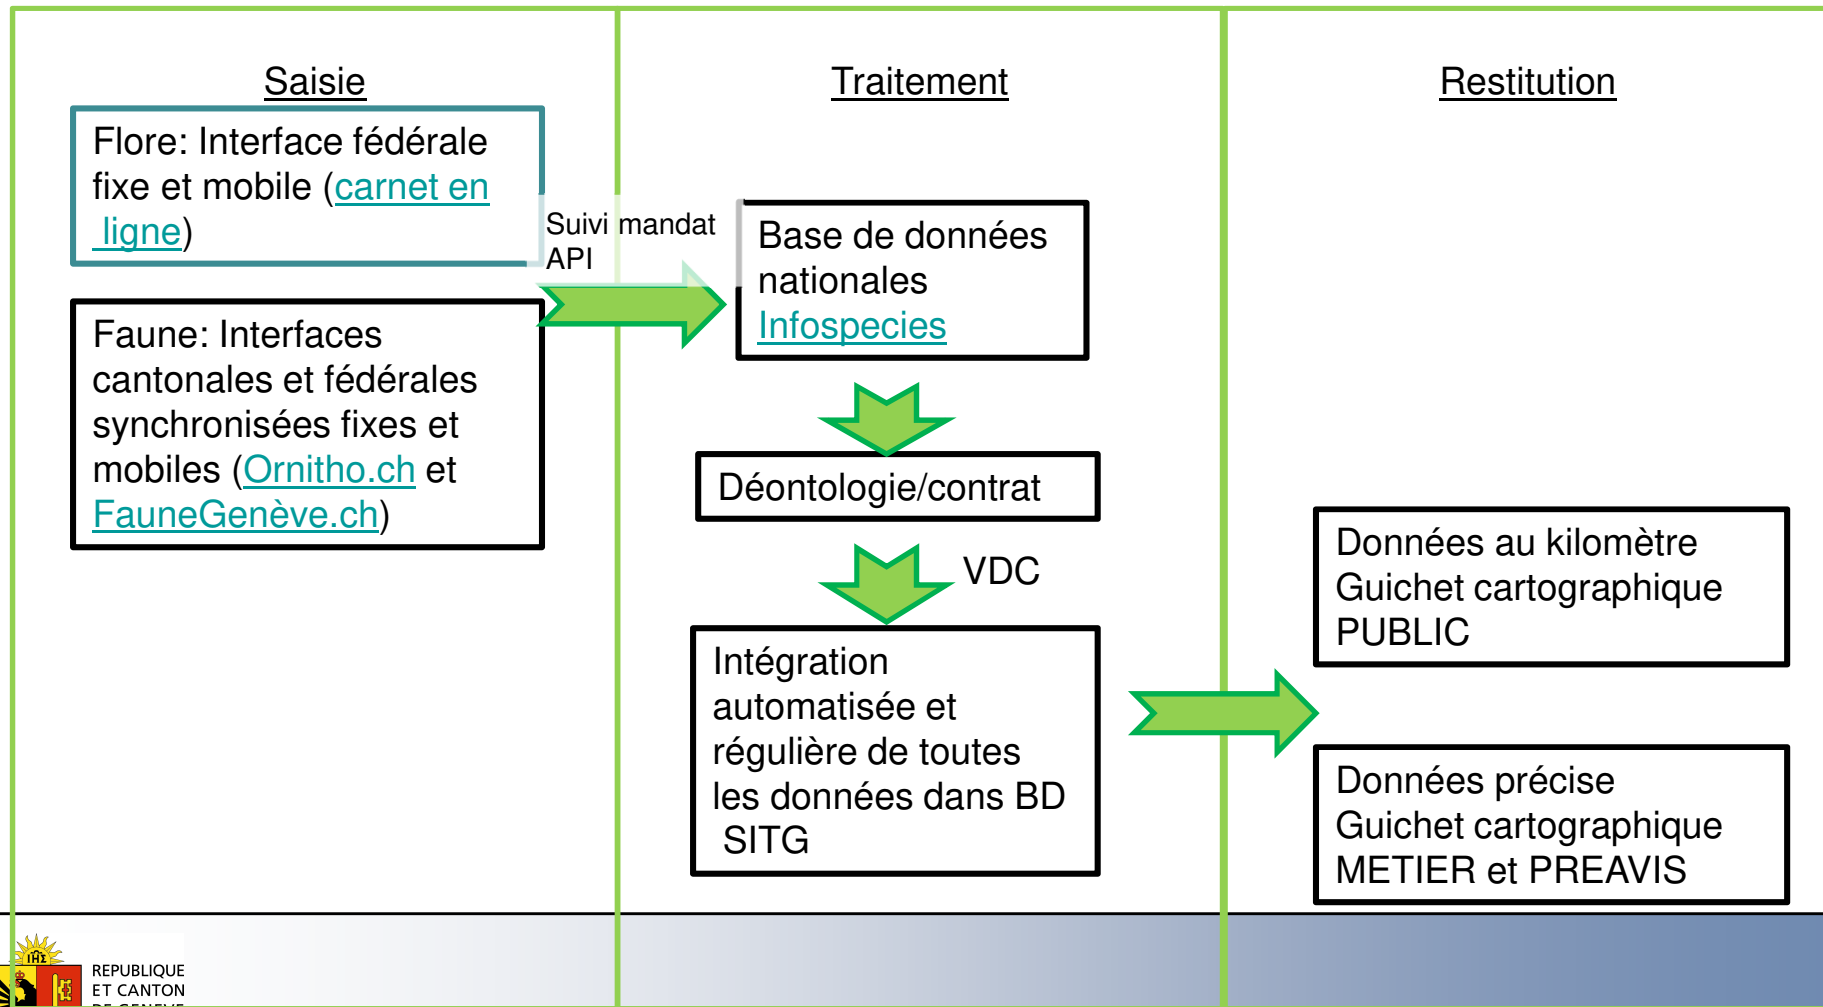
Saisie

Traitement

Restitution

Flore: Interface fédérale fixe et mobile (carnet en ligne)

Suivi mandat API

Base de données nationales Infospecies

Faune: Interfaces cantonales et fédérales synchronisées fixes et mobiles (Ornitho.ch et FauneGenève.ch)

Déontologie/contrat

VDC

Intégration automatisée et régulière de toutes les données dans BD SITG

Données au kilomètre Guichet cartographique PUBLIC

Données précise Guichet cartographique METIER et PREAVIS

REPUBLIQUE ET CANTON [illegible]